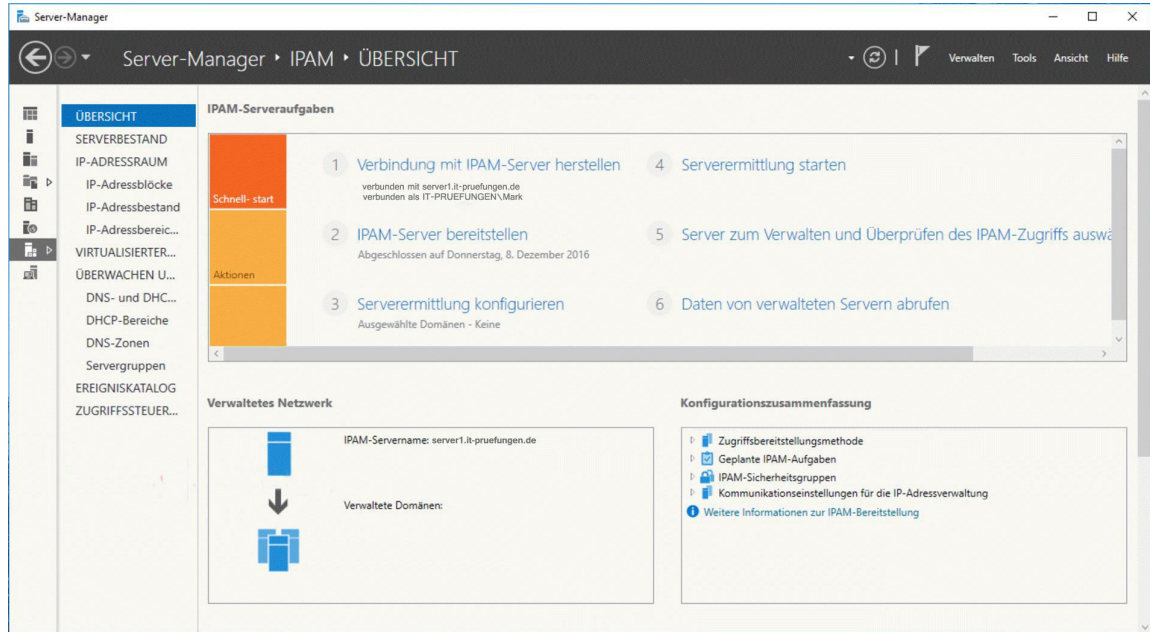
Server-Manager

Server-Manager • IPAM • ÜBERSICHT

Verwalten Tools Ansicht Hilfe

ÜBERSICHT
SERVERBESTAND
IP-ADRESSRAUM
IP-Adressblöcke
IP-Adressbestand
IP-Adressbereic...
VIRTUALISIERTER...
ÜBERWACHEN U...
DNS- und DHC...
DHCP-Bereiche
DNS-Zonen
Servergruppen
EREIGNISKATALOG
ZUGRIFFSSTEUER...

IPAM-Serveraufgaben

Schnell- start

Aktionen

1 Verbindung mit IPAM-Server herstellen
verbunden mit server1.it-pruefungen.de
verbunden als IT-PRUEFUNGEN\Mark

2 IPAM-Server bereitstellen
Abgeschlossen auf Donnerstag, 8. Dezember 2016

3 Serverermittlung konfigurieren
Ausgewählte Domänen - Keine

4 Serverermittlung starten

5 Server zum Verwalten und Überprüfen des IPAM-Zugriffs auswä

6 Daten von verwalteten Servern abrufen

Verwaltetes Netzwerk

IPAM-Servername: server1.it-pruefungen.de

Verwaltete Domänen:

Konfigurationszusammenfassung

Zugriffsbereitstellungsmethode
Geplante IPAM-Aufgaben
IPAM-Sicherheitsgruppen
Kommunikationseinstellungen für die IP-Adressverwaltung
Weitere Informationen zur IPAM-Bereitstellung